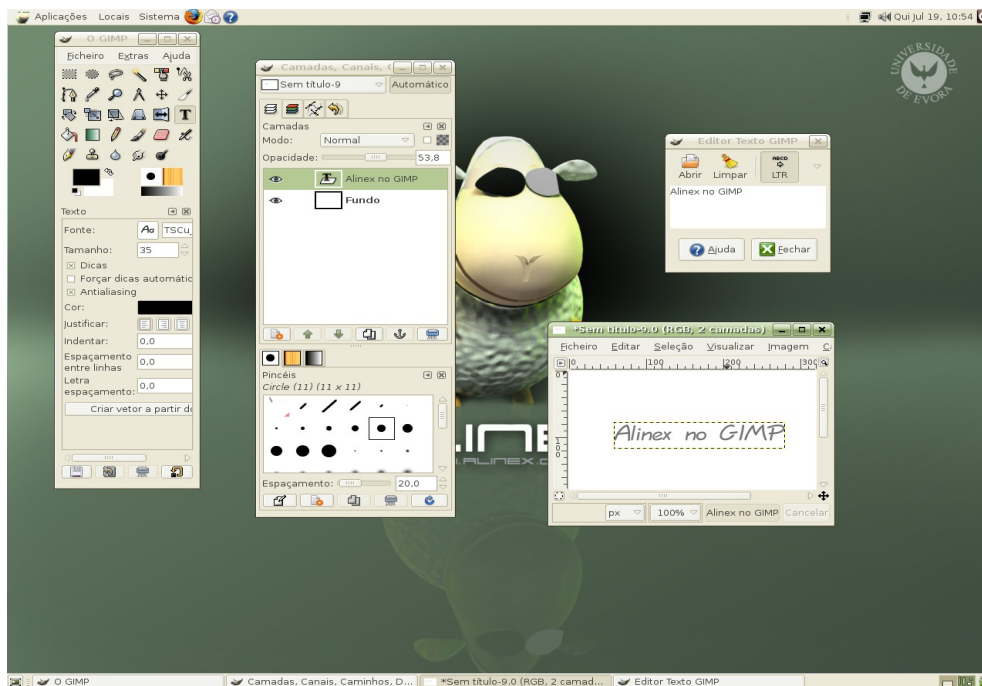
Aplicações Locais Sistema

Qui Jul 19, 10:54

UNIVERSIDADE DE ÉVORA

O GIMP

Ficheiro Extras Ajuda

Texto

Fonte: Aa TSCu

Tamanho: 35

Dicas

Forçar dicas automátic

Antialiasing

Cor:

Justificar:

Indentar: 0,0

Espaçamento entre linhas 0,0

Letra espaçamento: 0,0

Criar vetor a partir d

Camadas, Canais, C

Sem título-9 Automático

Camadas

Modo: Normal

Opacidade: 53,8

Alinex no GIMP

Fundo

Pincéis

Circle (11) (11 x 11)

Espaçamento: 20,0

Editor Texto GIMP

Abrir Limpar LTR

Alinex no GIMP

Ajuda Fechar

*Sem título-9.0 (RGB, 2 camadas)

Ficheiro Editar Seleção Visualizar Imagem C

0 100 200 300

Alinex no GIMP

px 100% Alinex no GIMP Cancelar

LINE

.ALINEX.O

O GIMP

Camadas, Canais, Caminhos, D...

*Sem título-9.0 (RGB, 2 camad...

Editor Texto GIMP